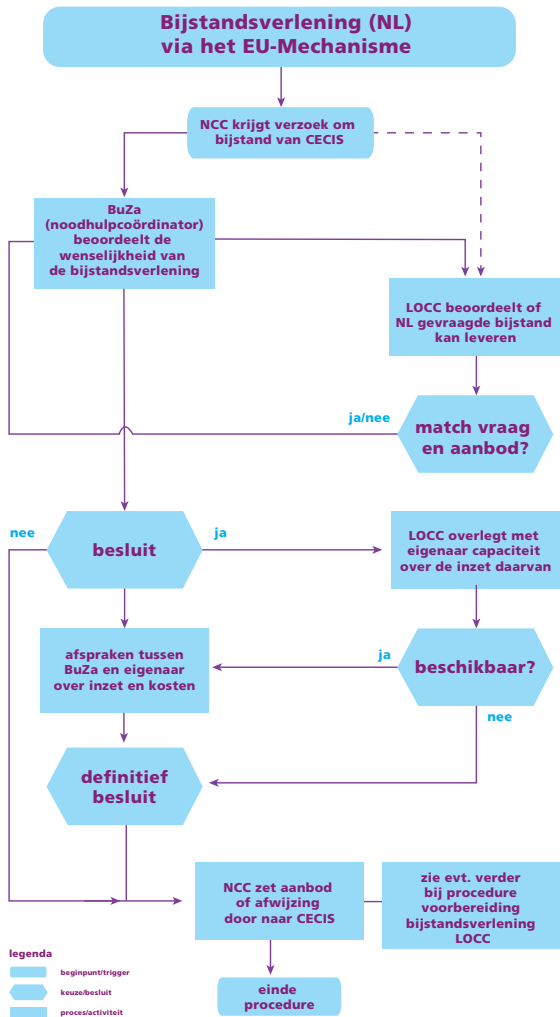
Bijstandsverlening (NL) via het EU-Mechanisme

NCC krijgt verzoek om bijstand van CECIS

BuZa (noodhulpcoördinator) beoordeelt de wenselijkheid van de bijstandsverlening

LOCC beoordeelt of NL gevraagde bijstand kan leveren

ja/nee

match vraag en aanbod?

nee

besluit

ja

LOCC overlegt met eigenaar capaciteit over de inzet daarvan

afspraken tussen BuZa en eigenaar over inzet en kosten

ja

beschikbaar?

nee

definitief besluit

NCC zet aanbod of afwijzing door naar CECIS

zie evt. verder bij procedure voorbereiding bijstandsverlening LOCC

einde procedure

legenda

beginpunt/trigger

keuze/besluit

proces/activiteit